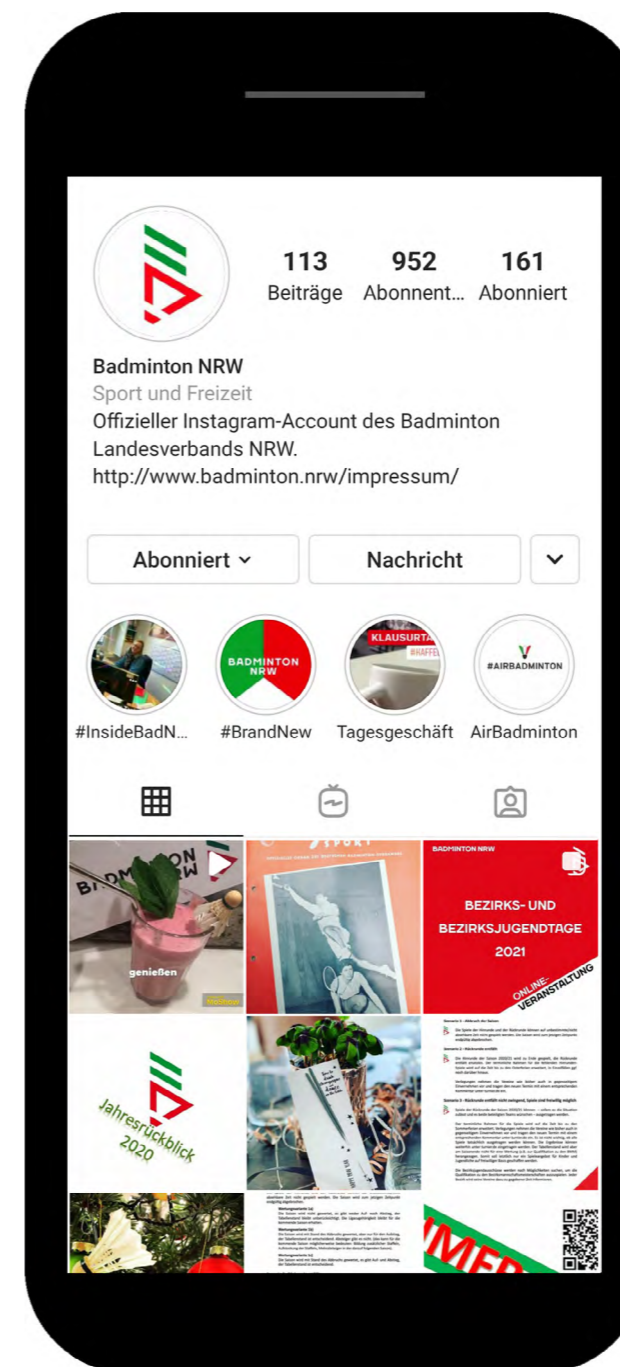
113
Beiträge

952
Abonnent...

161
Abonniert

Badminton NRW
Sport und Freizeit
Offizieller Instagram-Account des Badminton Landesverbands NRW.
http://www.badminton.nrw/impressum/

Abonniert

Nachricht

KLAUSURTA
#HAFFEL

BADMINTON NRW

#AIRBADMINTON

#InsideBadN...
#BrandNew
Tagesgeschäft
AirBadminton

BADMINTON NRW
genießen

SPORT

BADMINTON NRW
BEZIRKS- UND BEZIRKSJUGENDTAGE 2021
ONLINE-VERANSTALTUNG

Jahresrückblick 2020

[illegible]